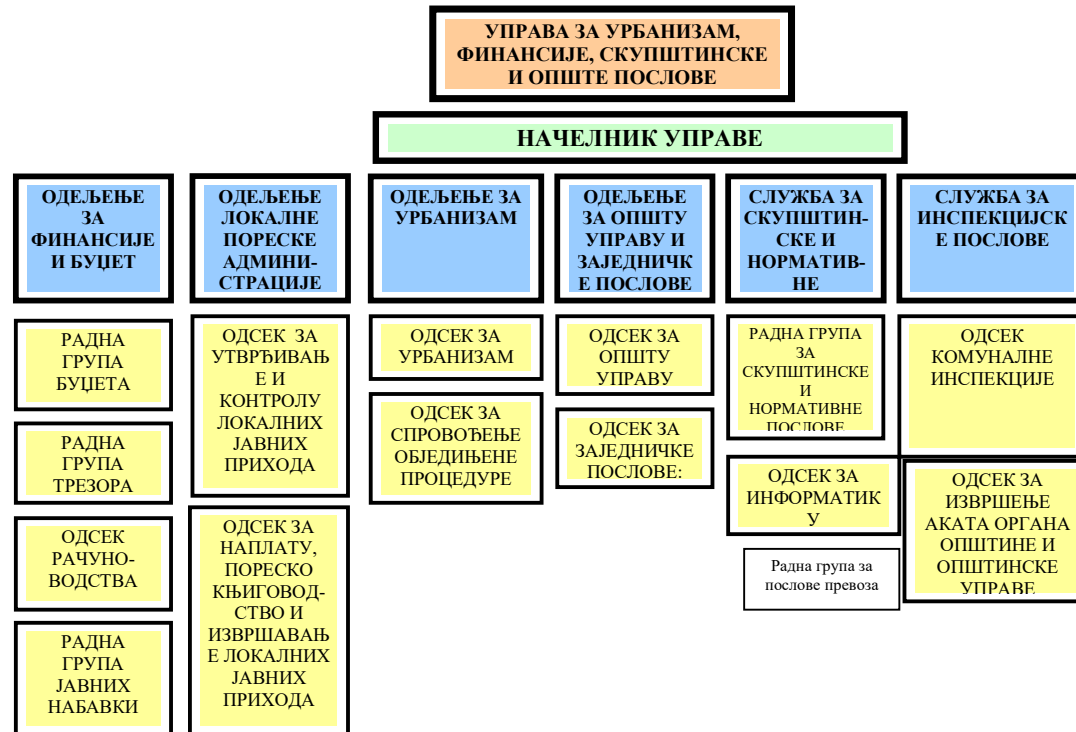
УПРАВА ЗА УРБАНИЗАМ, ФИНАНСИЈЕ, СКУПШТИНСКЕ И ОПШТЕ ПОСЛОВЕ

НАЧЕЛНИК УПРАВЕ

ОДЕЉЕЊЕ ЗА ФИНАНСИЈЕ И БУЏЕТ

РАДНА ГРУПА БУЏЕТА

РАДНА ГРУПА ТРЕЗОРА

ОДСЕК РАЧУНОВОДСТВА

РАДНА ГРУПА ЈАВНИХ НАБАВКИ

ОДЕЉЕЊЕ ЛОКАЛНЕ ПОРЕСКЕ АДМИНИСТРАЦИЈЕ

ОДСЕК ЗА УТВРЂИВАЊЕ И КОНТРОЛУ ЛОКАЛНИХ ЈАВНИХ ПРИХОДА

ОДСЕК ЗА НАПЛАТУ, ПОРЕСКО КЊИГОВОДСТВО И ИЗВРШАВАЊЕ ЛОКАЛНИХ ЈАВНИХ ПРИХОДА

ОДЕЉЕЊЕ ЗА УРБАНИЗАМ

ОДСЕК ЗА УРБАНИЗАМ

ОДСЕК ЗА СПРОВОЂЕЊЕ ОБЈЕДИЊЕНЕ ПРОЦЕДУРЕ

ОДЕЉЕЊЕ ЗА ОПШТУ УПРАВУ И ЗАЈЕДНИЧКЕ ПОСЛОВЕ

ОДСЕК ЗА ОПШТУ УПРАВУ

ОДСЕК ЗА ЗАЈЕДНИЧКЕ ПОСЛОВЕ:

СЛУЖБА ЗА СКУПШТИНСКЕ И НОРМАТИВНЕ

РАДНА ГРУПА ЗА СКУПШТИНСКЕ И НОРМАТИВНЕ ПОСЛОВЕ

ОДСЕК ЗА ИНФОРМАТИКУ

Радна група за послове превоза

СЛУЖБА ЗА ИНСПЕКЦИЈСКЕ ПОСЛОВЕ

ОДСЕК КОМУНАЛНЕ ИНСПЕКЦИЈЕ

ОДСЕК ЗА ИЗВРШЕЊЕ АКАТА ОРГАНА ОПШТИНЕ И ОПШТИНСКЕ УПРАВЕ